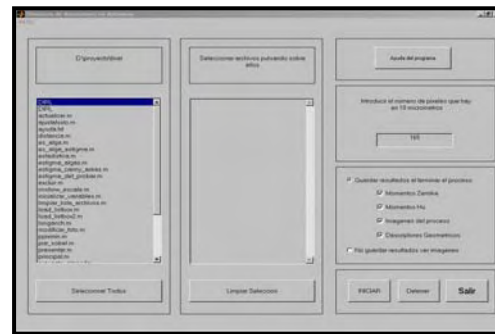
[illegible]

D:\proyecto\final

Seleccione archivos pulsando sobre ellos

Ayuda del programa

Introduzca el numero de pixeles que hay en 10 micrometros

165

ORL
ORL
actualizar.m
ajustefoto.m
ayuda.txt
distancia.m
es_alga.m
es_alga_antigma.m
estadistica.m
estigma_algas.m
estigma_canny_areas.m
estigma_del_prolab.m
excluir.m
invierte_escala.m
inicializar_variables.m
limpiar_todo_archivos.m
load_bilbao.m
load_bilbao2.m
longitud.m
modificar_foto.m
opcion.m
por_sobel.m
presentar.m
principal.m

Guardar resultados al terminar el proceso

Momentos Zernike

Momentos Hu

Imagenes del proceso

Descriptores Geometricos

No guardar resultados ni imagenes

Seleccionar Todos

Limpiar Seleccion

INICIAR

Detener

Salir